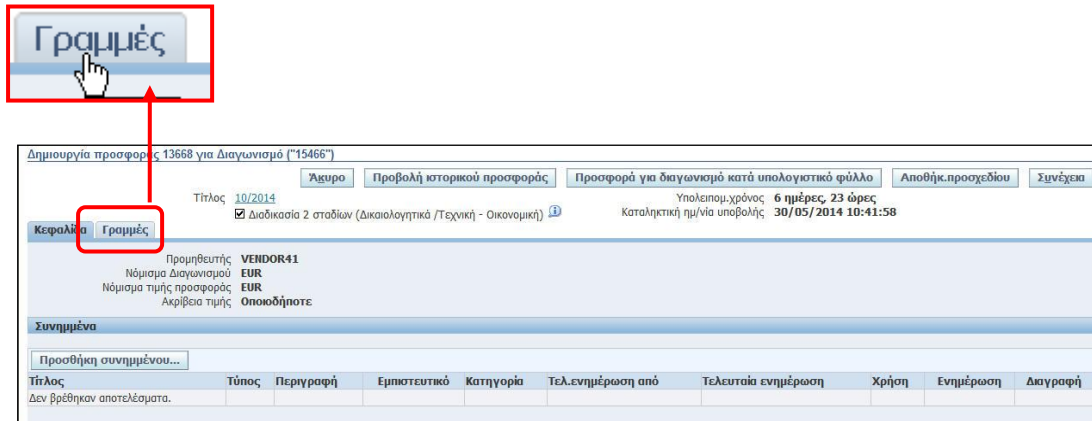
Γραμμές

Δημιουργία προσφοράς 13668 για Διαγωνισμό ("15466")

Άκυρο | Προβολή ιστορικού προσφοράς | Προσφορά για διαγωνισμό κατά υπολογιστικό φύλλο | Αποθήκ.προσχεδίου | Συνέχεια

Τίτλος 10/2014
☑ Διαδικασία 2 σταδίων (Δικαιολογητικά /Τεχνική - Οικονομική)

Υπολειπομ.χρόνος 6 ημέρες, 23 ώρες
Καταληκτική ημ/νία υποβολής 30/05/2014 10:41:58

Κεφαλίδα | Γραμμές

Προμηθευτής VENDOR41
Νόμισμα Διαγωνισμού EUR
Νόμισμα τιμής προσφοράς EUR
Ακρίβεια τιμής Οποιοδήποτε

Συνημμένα

Προσθήκη συνημμένου...

| Τίτλος | Τύπος | Περιγραφή | Εμπιστευτικό | Κατηγορία | Τελ.ενημέρωση από | Τελευταία ενημέρωση | Χρήση | Ενημέρωση | Διαγραφή |
|---|---|---|---|---|---|---|---|---|---|
| Δεν βρέθηκαν αποτελέσματα. | | | | | | | | | |